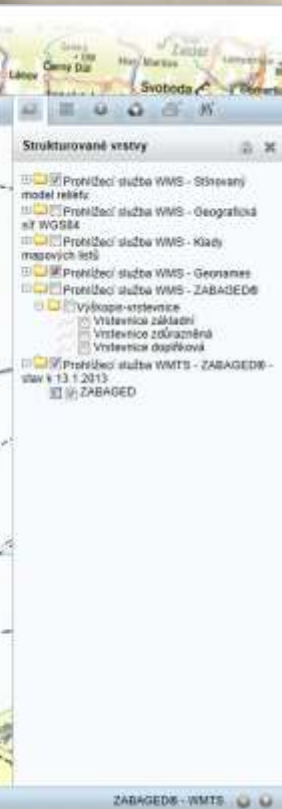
Černý Důl
Svoboda

Strukturované vrstvy

Prohlížecí služba WMS - Stínovaný model reliéfu
Prohlížecí služba WMS - Geografická síť WGS84
Prohlížecí služba WMS - Klady mapových listů
Prohlížecí služba WMS - Geonames
Prohlížecí služba WMS - ZABAGED®
Výškopis-vrstevnice
Vrstevnice základní
Vrstevnice zdůrazněná
Vrstevnice doplňková
Prohlížecí služba WMTS - ZABAGED® - stav k 13.1.2013
ZABAGED

ZABAGED® - WMTS